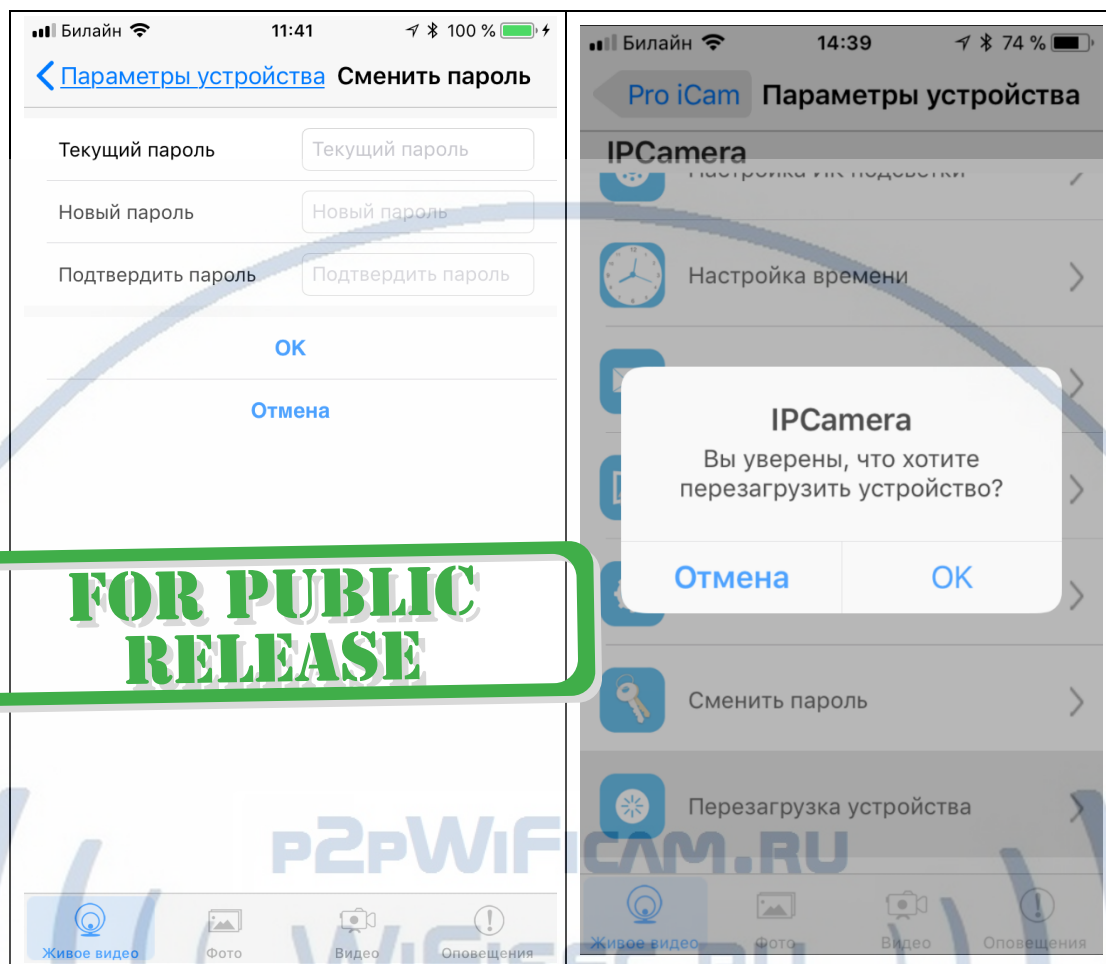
Билайн 11:41 100 %

Параметры устройства Сменить пароль

Текущий пароль Текущий пароль

Новый пароль Новый пароль

Подтвердить пароль Подтвердить пароль

OK

Отмена

FOR PUBLIC RELEASE

Живое видео Фото Видео Оповещения

Билайн 14:39 74 %

Pro iCam Параметры устройства

IPCamera

Настройка ИК подсветки

Настройка времени

IPCamera
Вы уверены, что хотите перезагрузить устройство?

Отмена OK

Сменить пароль

Перезагрузка устройства

P2PWIFICAM.RU

Живое видео Фото Видео Оповещения